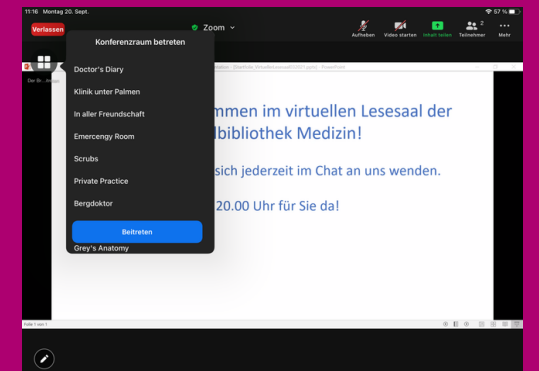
11:16 Montag 20. Sept.

57 %

Verlassen

Zoom

Aufheben

Video starten

Inhalt teilen

Teilnehmer 2

Mehr

Konferenzraum betreten

Doctor's Diary

Klinik unter Palmen

In aller Freundschaft

Emercengy Room

Scrubs

Private Practice

Bergdoktor

Beitreten

Grey's Anatomy

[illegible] PowerPoint

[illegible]mmen im virtuellen Lesesaal der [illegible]bibliothek Medizin!

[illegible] sich jederzeit im Chat an uns wenden.

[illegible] 20.00 Uhr für Sie da!

Folie 1 von 1